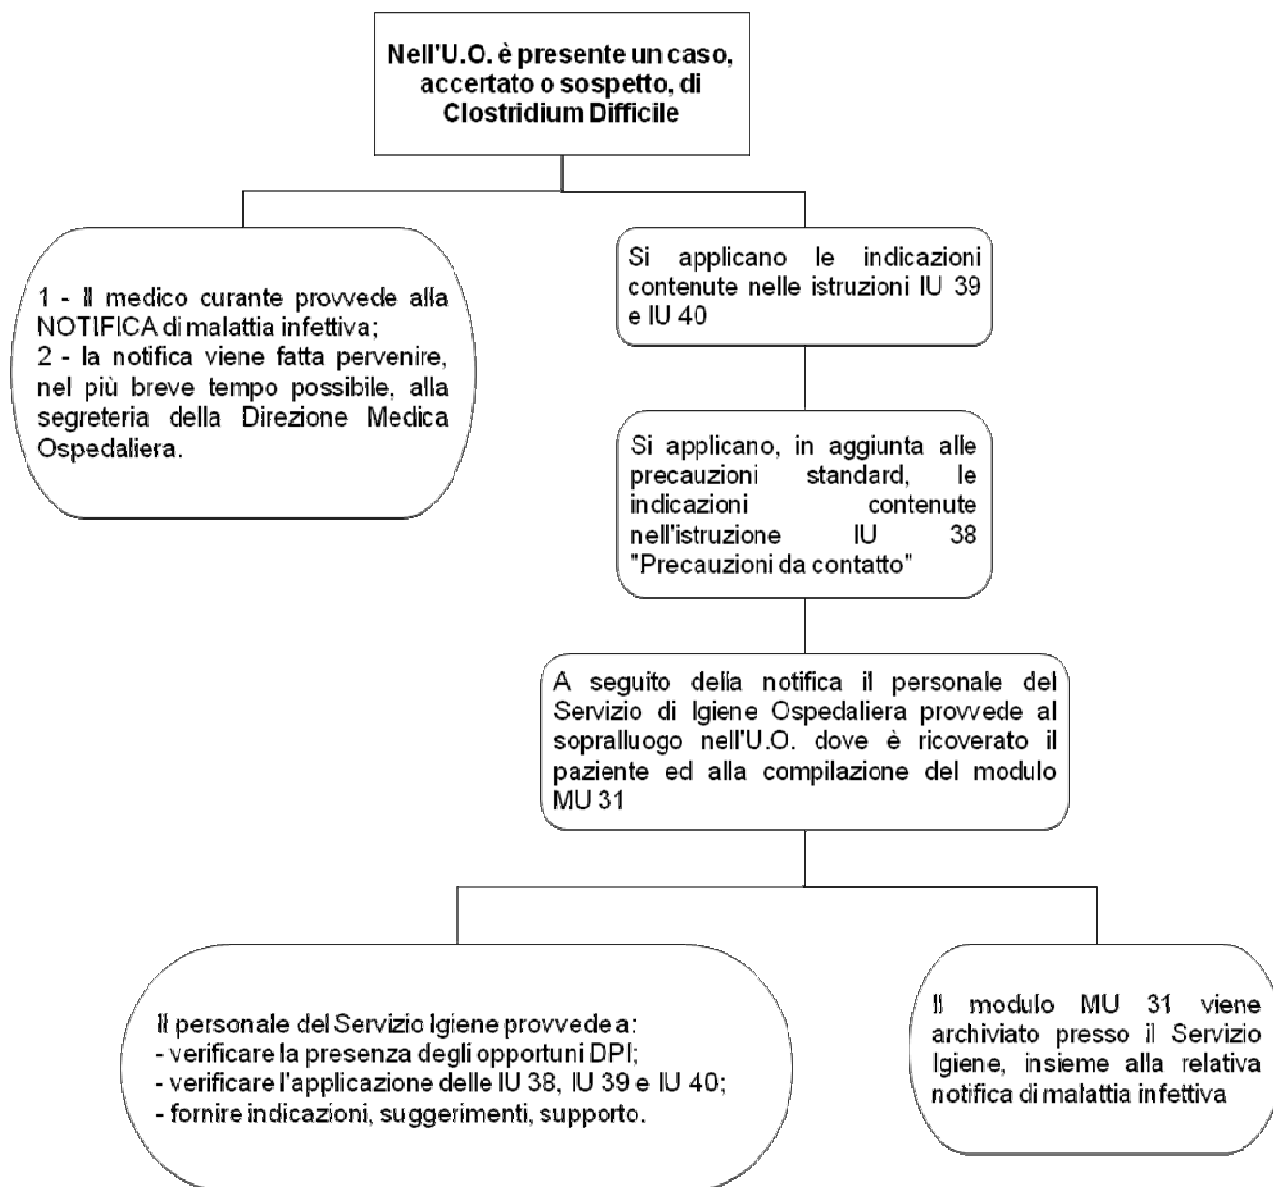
Nell'U.O. è presente un caso, accertato o sospetto, di Clostridium Difficile

1 - Il medico curante provvede alla NOTIFICA di malattia infettiva;
2 - la notifica viene fatta pervenire, nel più breve tempo possibile, alla segreteria della Direzione Medica Ospedaliera.

Si applicano le indicazioni contenute nelle istruzioni IU 39 e IU 40

Si applicano, in aggiunta alle precauzioni standard, le indicazioni contenute nell'istruzione IU 38 "Precauzioni da contatto"

A seguito della notifica il personale del Servizio di Igiene Ospedaliera provvede al sopralluogo nell'U.O. dove è ricoverato il paziente ed alla compilazione del modulo MU 31

Il personale del Servizio Igiene provvede a:
- verificare la presenza degli opportuni DPI;
- verificare l'applicazione delle IU 38, IU 39 e IU 40;
- fornire indicazioni, suggerimenti, supporto.

Il modulo MU 31 viene archiviato presso il Servizio Igiene, insieme alla relativa notifica di malattia infettiva